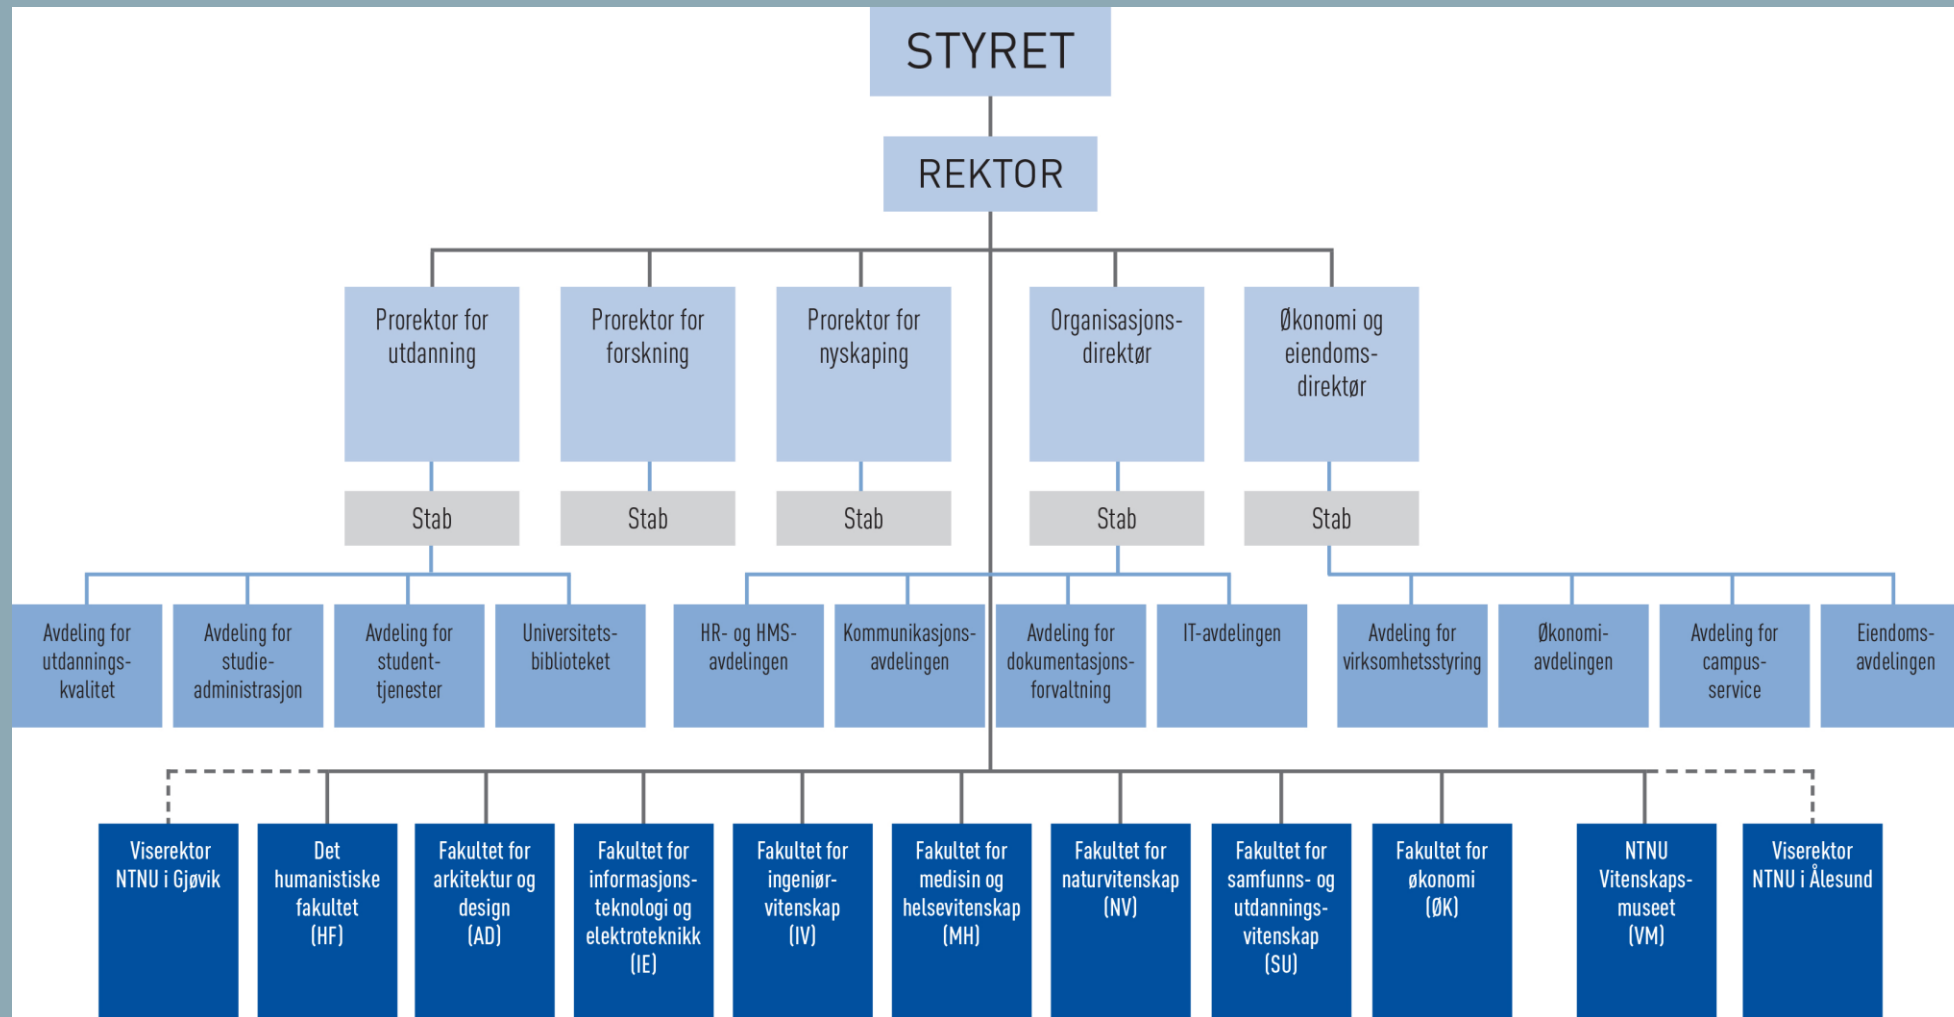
STYRET

REKTOR

Prorektor for utdanning

Prorektor for forskning

Prorektor for nyskaping

Organisasjonsdirektør

Økonomi og eiendomsdirektør

Stab

Stab

Stab

Stab

Stab

Avdeling for utdanningskvalitet

Avdeling for studieadministrasjon

Avdeling for studenttjenester

Universitetsbiblioteket

HR- og HMS-avdelingen

Kommunikasjonsavdelingen

Avdeling for dokumentasjonsforvaltning

IT-avdelingen

Avdeling for virksomhetsstyring

Økonomiavdelingen

Avdeling for campusservice

Eiendomsavdelingen

Viserektor NTNU i Gjøvik

Det humanistiske fakultet (HF)

Fakultet for arkitektur og design (AD)

Fakultet for informasjonsteknologi og elektroteknikk (IE)

Fakultet for ingeniørvitenskap (IV)

Fakultet for medisin og helsevitenskap (MH)

Fakultet for naturvitenskap (NV)

Fakultet for samfunns- og utdanningsvitenskap (SU)

Fakultet for økonomi (ØK)

NTNU Vitenskapsmuseet (VM)

Viserektor NTNU i Ålesund